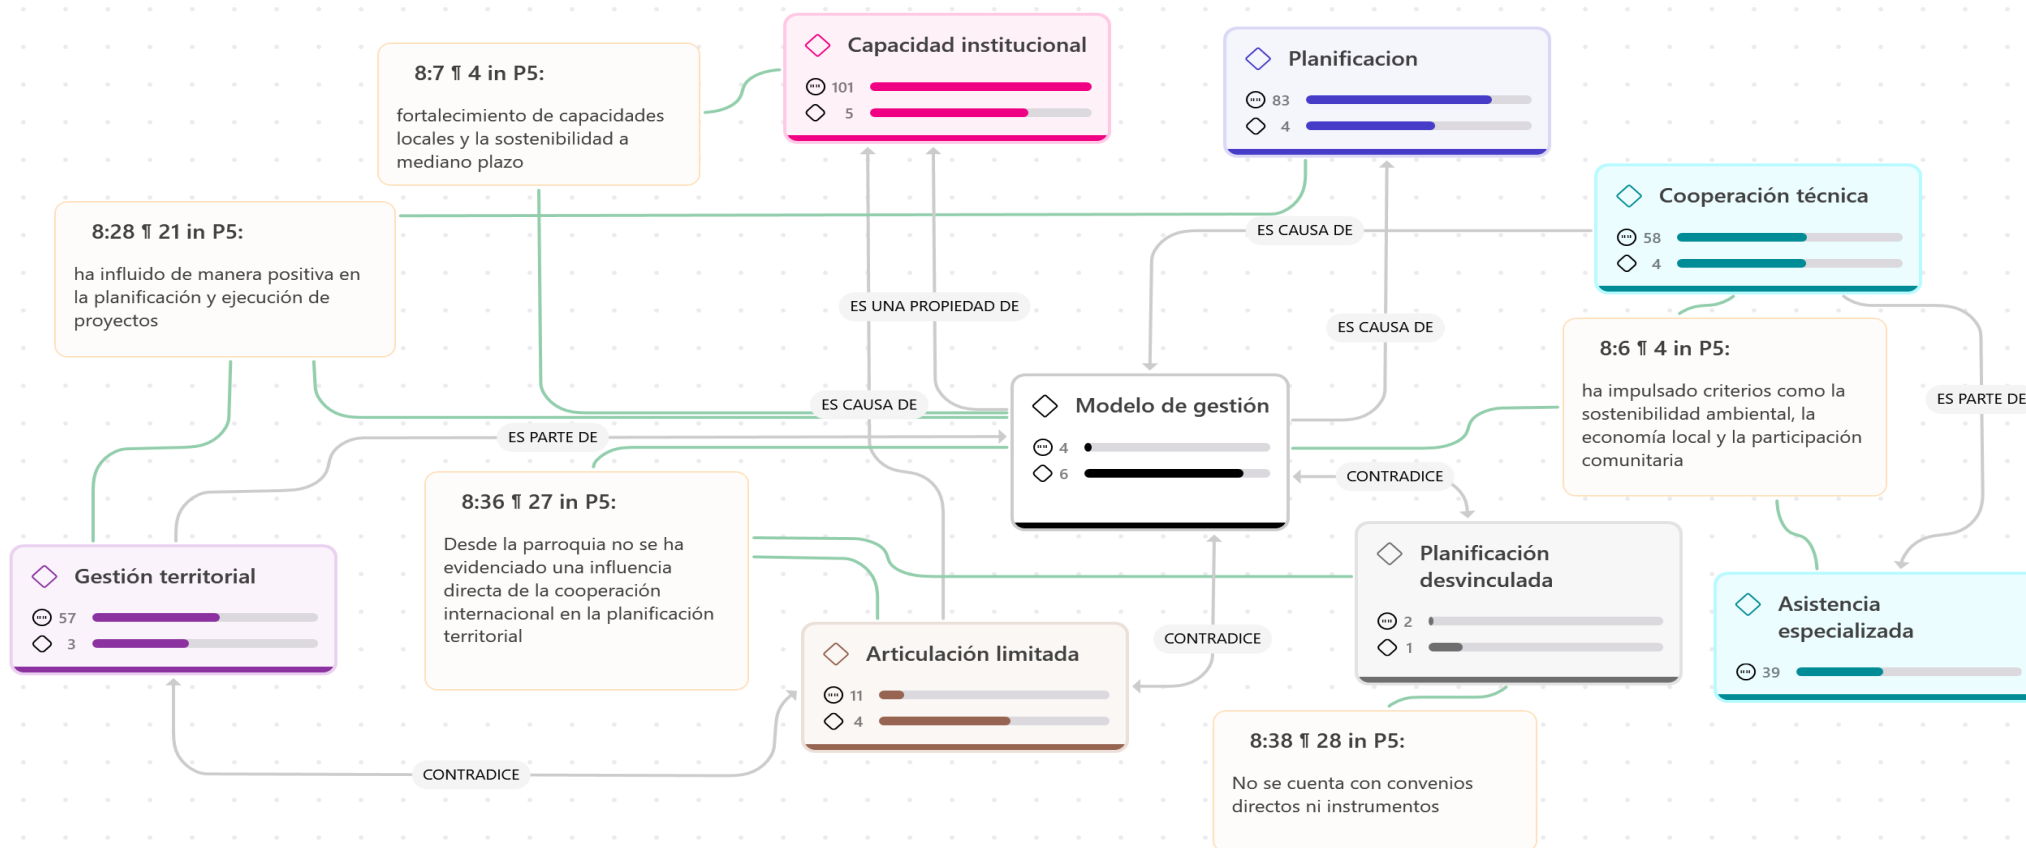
8:7 ¶ 4 in P5:

fortalecimiento de capacidades locales y la sostenibilidad a mediano plazo

Capacidad institucional

101

5

Planificacion

83

4

Cooperación técnica

58

4

8:28 ¶ 21 in P5:

ha influido de manera positiva en la planificación y ejecución de proyectos

ES CAUSA DE

ES UNA PROPIEDAD DE

ES CAUSA DE

8:6 ¶ 4 in P5:

ha impulsado criterios como la sostenibilidad ambiental, la economía local y la participación comunitaria

ES PARTE DE

ES CAUSA DE

Modelo de gestión

4

6

ES PARTE DE

CONTRADICE

8:36 ¶ 27 in P5:

Desde la parroquia no se ha evidenciado una influencia directa de la cooperación internacional en la planificación territorial

Gestión territorial

57

3

Planificación desvinculada

2

1

Asistencia especializada

39

CONTRADICE

Articulación limitada

11

4

CONTRADICE

8:38 ¶ 28 in P5:

No se cuenta con convenios directos ni instrumentos